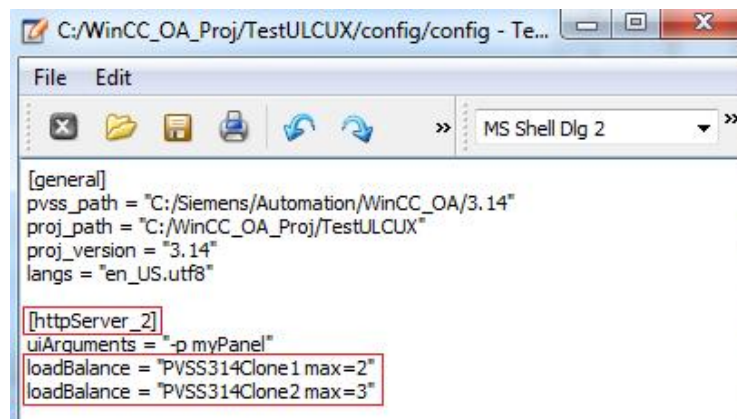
C:/WinCC_OA_Proj/TestULCUX/config/config - Te...

File Edit

MS Shell Dlg 2

[general]
pvss_path = "C:/Siemens/Automation/WinCC_OA/3.14"
proj_path = "C:/WinCC_OA_Proj/TestULCUX"
proj_version = "3.14"
langs = "en_US.utf8"

[httpServer_2]
uiArguments = "-p myPanel"
loadBalance = "PVSS314Clone1 max=2"
loadBalance = "PVSS314Clone2 max=3"